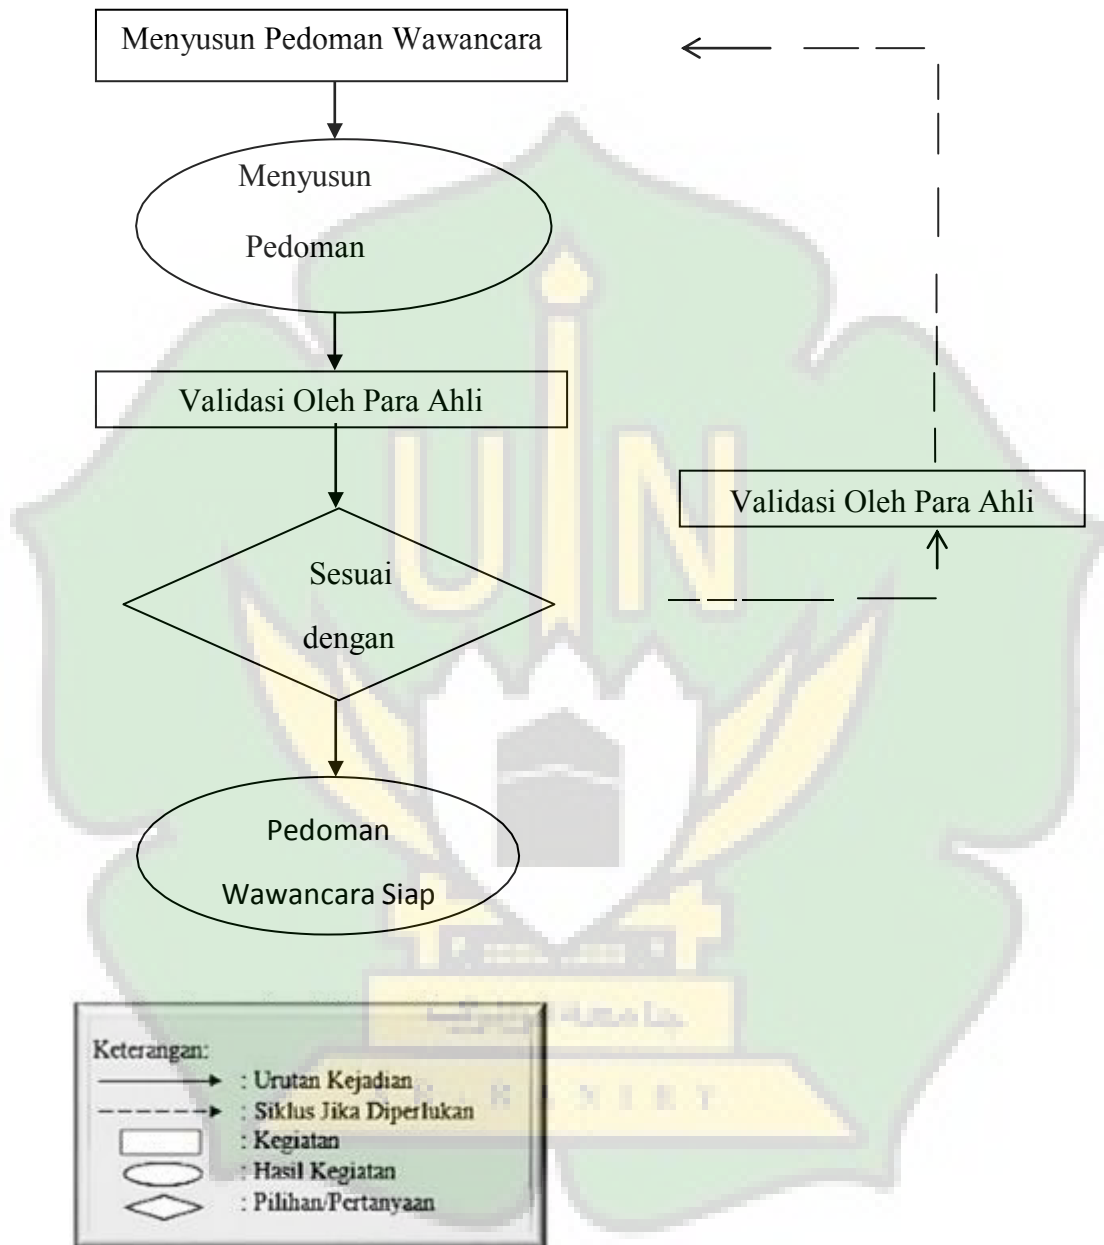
Menyusun Pedoman Wawancara

Menyusun Pedoman

Validasi Oleh Para Ahli

Validasi Oleh Para Ahli

Sesuai dengan

Pedoman Wawancara Siap

Keterangan:
: Urutan Kejadian
: Siklus Jika Diperlukan
: Kegiatan
: Hasil Kegiatan
: Pilihan/Pertanyaan

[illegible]
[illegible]